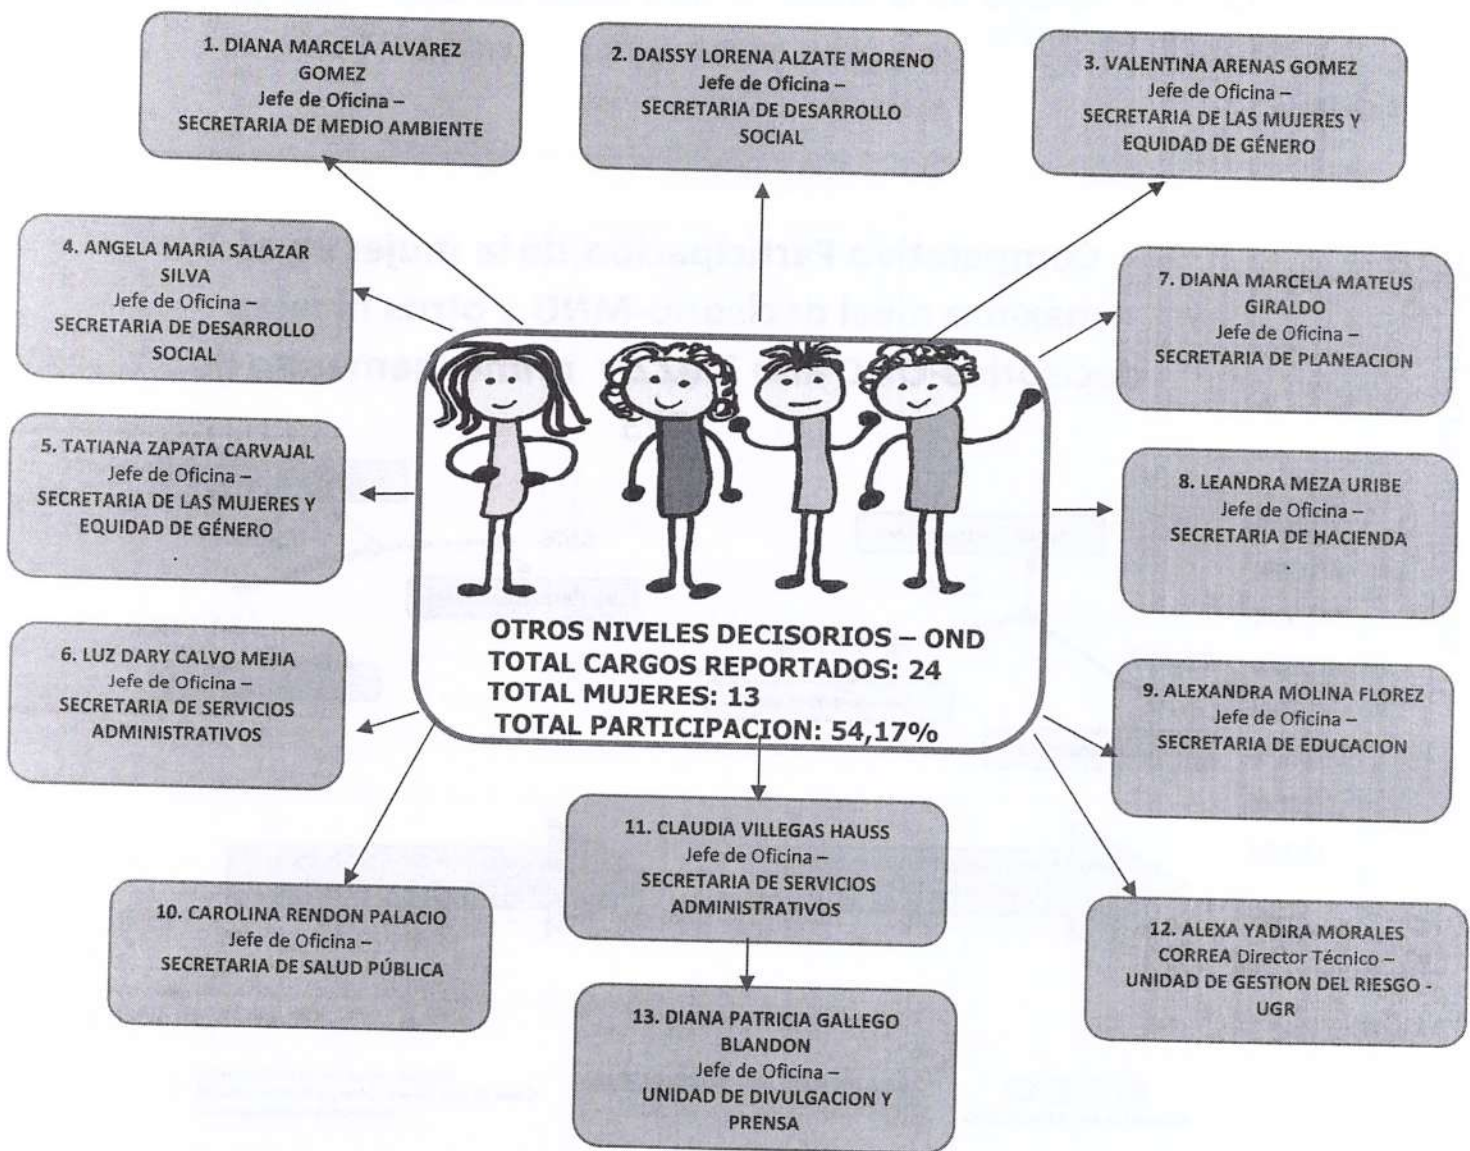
1. DIANA MARCELA ALVAREZ GOMEZ
Jefe de Oficina –
SECRETARIA DE MEDIO AMBIENTE

2. DAISSY LORENA ALZATE MORENO
Jefe de Oficina –
SECRETARIA DE DESARROLLO SOCIAL

3. VALENTINA ARENAS GOMEZ
Jefe de Oficina –
SECRETARIA DE LAS MUJERES Y EQUIDAD DE GÉNERO

4. ANGELA MARIA SALAZAR SILVA
Jefe de Oficina –
SECRETARIA DE DESARROLLO SOCIAL

7. DIANA MARCELA MATEUS GIRALDO
Jefe de Oficina –
SECRETARIA DE PLANEACION

5. TATIANA ZAPATA CARVAJAL
Jefe de Oficina –
SECRETARIA DE LAS MUJERES Y EQUIDAD DE GÉNERO
.

8. LEANDRA MEZA URIBE
Jefe de Oficina –
SECRETARIA DE HACIENDA
.

OTROS NIVELES DECISORIOS – OND
TOTAL CARGOS REPORTADOS: 24
TOTAL MUJERES: 13
TOTAL PARTICIPACION: 54,17%

6. LUZ DARY CALVO MEJIA
Jefe de Oficina –
SECRETARIA DE SERVICIOS ADMINISTRATIVOS

9. ALEXANDRA MOLINA FLOREZ
Jefe de Oficina –
SECRETARIA DE EDUCACION

11. CLAUDIA VILLEGAS HAUSS
Jefe de Oficina –
SECRETARIA DE SERVICIOS ADMINISTRATIVOS

10. CAROLINA RENDON PALACIO
Jefe de Oficina –
SECRETARIA DE SALUD PÚBLICA

12. ALEXA YADIRA MORALES CORREA Director Técnico –
UNIDAD DE GESTION DEL RIESGO - UGR

13. DIANA PATRICIA GALLEGO BLANDON
Jefe de Oficina –
UNIDAD DE DIVULGACION Y PRENSA